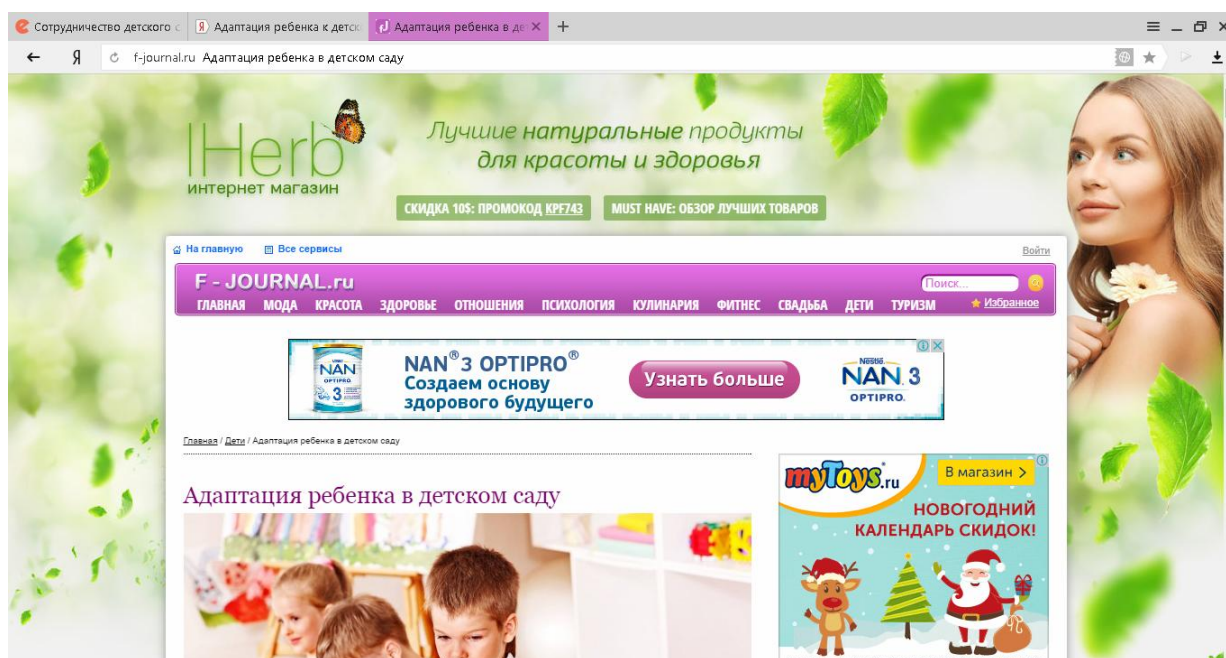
Сотрудничество детского с
Адаптация ребенка к детск
Адаптация ребенка в де
+
Я
f-journal.ru Адаптация ребенка в детском саду

iHerb
интернет магазин
Лучшие натуральные продукты для красоты и здоровья
СКИДКА 10$: ПРОМОКОД KPF743
MUST HAVE: ОБЗОР ЛУЧШИХ ТОВАРОВ

На главную
Все сервисы
Войти

F - JOURNAL.ru
Поиск...
ГЛАВНАЯ МОДА КРАСОТА ЗДОРОВЬЕ ОТНОШЕНИЯ ПСИХОЛОГИЯ КУЛИНАРИЯ ФИТНЕС СВАДЬБА ДЕТИ ТУРИЗМ
Избранное

NAN OPTIPRO 3
NAN® 3 OPTIPRO®
Создаем основу здорового будущего
Узнать больше
Nestlé NAN 3 OPTIPRO.

Главная / Дети / Адаптация ребенка в детском саду

Адаптация ребенка в детском саду

myToys.ru
В магазин >
НОВОГОДНИЙ КАЛЕНДАРЬ СКИДОК!